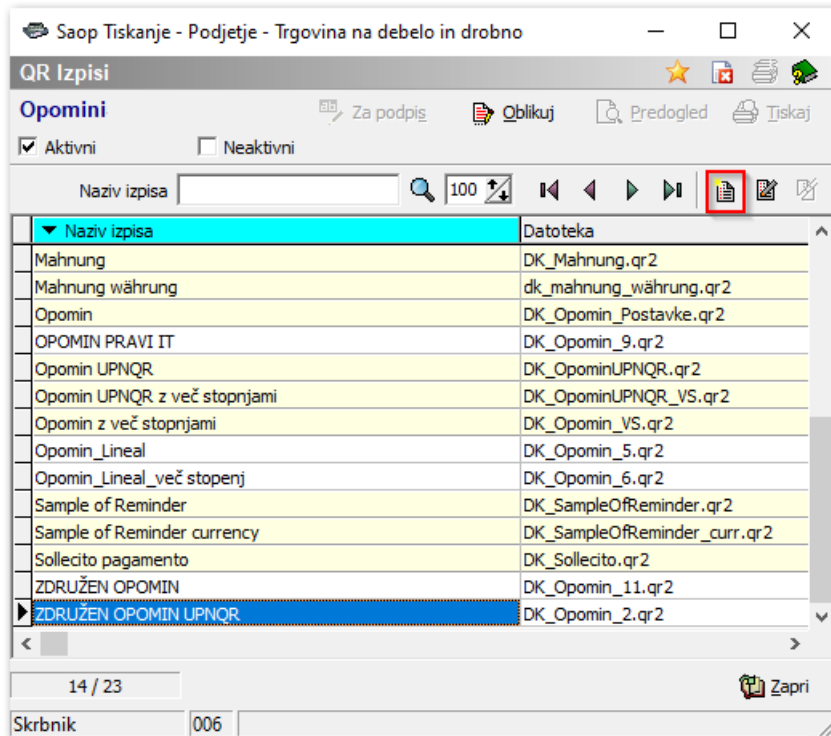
Saop Tiskanje - Podjetje - Trgovina na debelo in drobno

QR Izpisi

Opomini

Za podpis

Oblikuj

Predogled

Tiskaj

Aktivni

Neaktivni

Naziv izpisa

100

| Naziv izpisa | Datoteka |
|---|---|
| Mahnung | DK_Mahnung.qr2 |
| Mahnung währung | dk_mahnung_währung.qr2 |
| Opomin | DK_Opomin_Postavke.qr2 |
| OPOMIN PRAVI IT | DK_Opomin_9.qr2 |
| Opomin UPNQR | DK_OpominUPNQR.qr2 |
| Opomin UPNQR z več stopnjami | DK_OpominUPNQR_VS.qr2 |
| Opomin z več stopnjami | DK_Opomin_VS.qr2 |
| Opomin_Lineal | DK_Opomin_5.qr2 |
| Opomin_Lineal_več stopenj | DK_Opomin_6.qr2 |
| Sample of Reminder | DK_SampleOfReminder.qr2 |
| Sample of Reminder currency | DK_SampleOfReminder_curr.qr2 |
| Sollecito pagamento | DK_Sollecito.qr2 |
| ZDRUŽEN OPOMIN | DK_Opomin_11.qr2 |
| ZDRUŽEN OPOMIN UPNQR | DK_Opomin_2.qr2 |

14 / 23

Zapri

Skrbnik

006